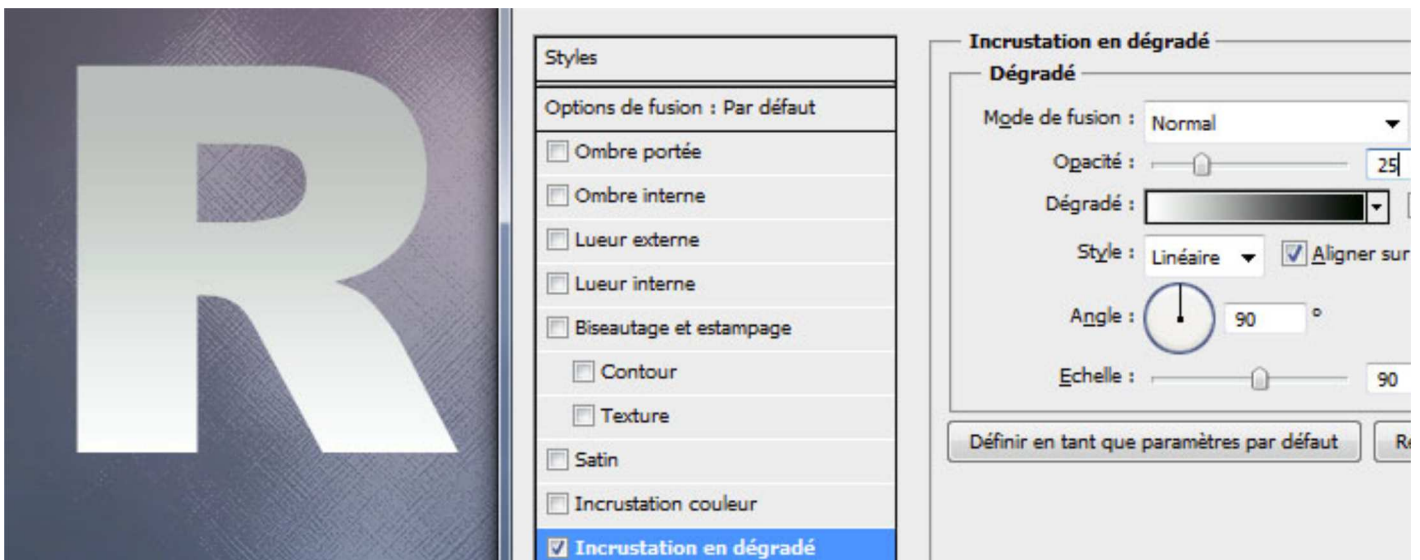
R

Styles

Options de fusion : Par défaut

Ombre portée

Ombre interne

Lueur externe

Lueur interne

Biseautage et estampage

Contour

Texture

Satin

Incrustation couleur

Incrustation en dégradé

Incrustation en dégradé

Dégradé

Mode de fusion : Normal

Opacité : 25

Dégradé :

Style : Linéaire

Aligner sur

Angle : 90 °

Echelle : 90

Définir en tant que paramètres par défaut

R